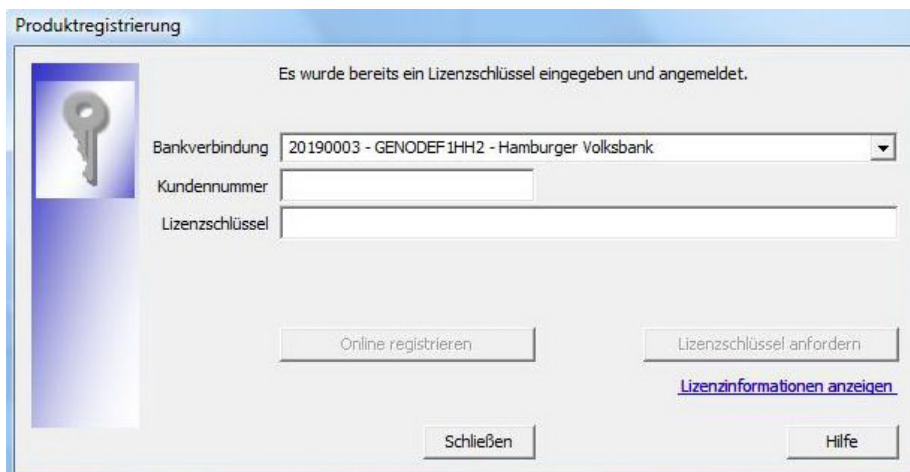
Produktregistrierung

Es wurde bereits ein Lizenzschlüssel eingegeben und angemeldet.

Bankverbindung 20190003 - GENODEF1HH2 - Hamburger Volksbank

Kundennummer

Lizenzschlüssel

Online registrieren

Lizenzschlüssel anfordern

Lizenzinformationen anzeigen

Schließen

Hilfe